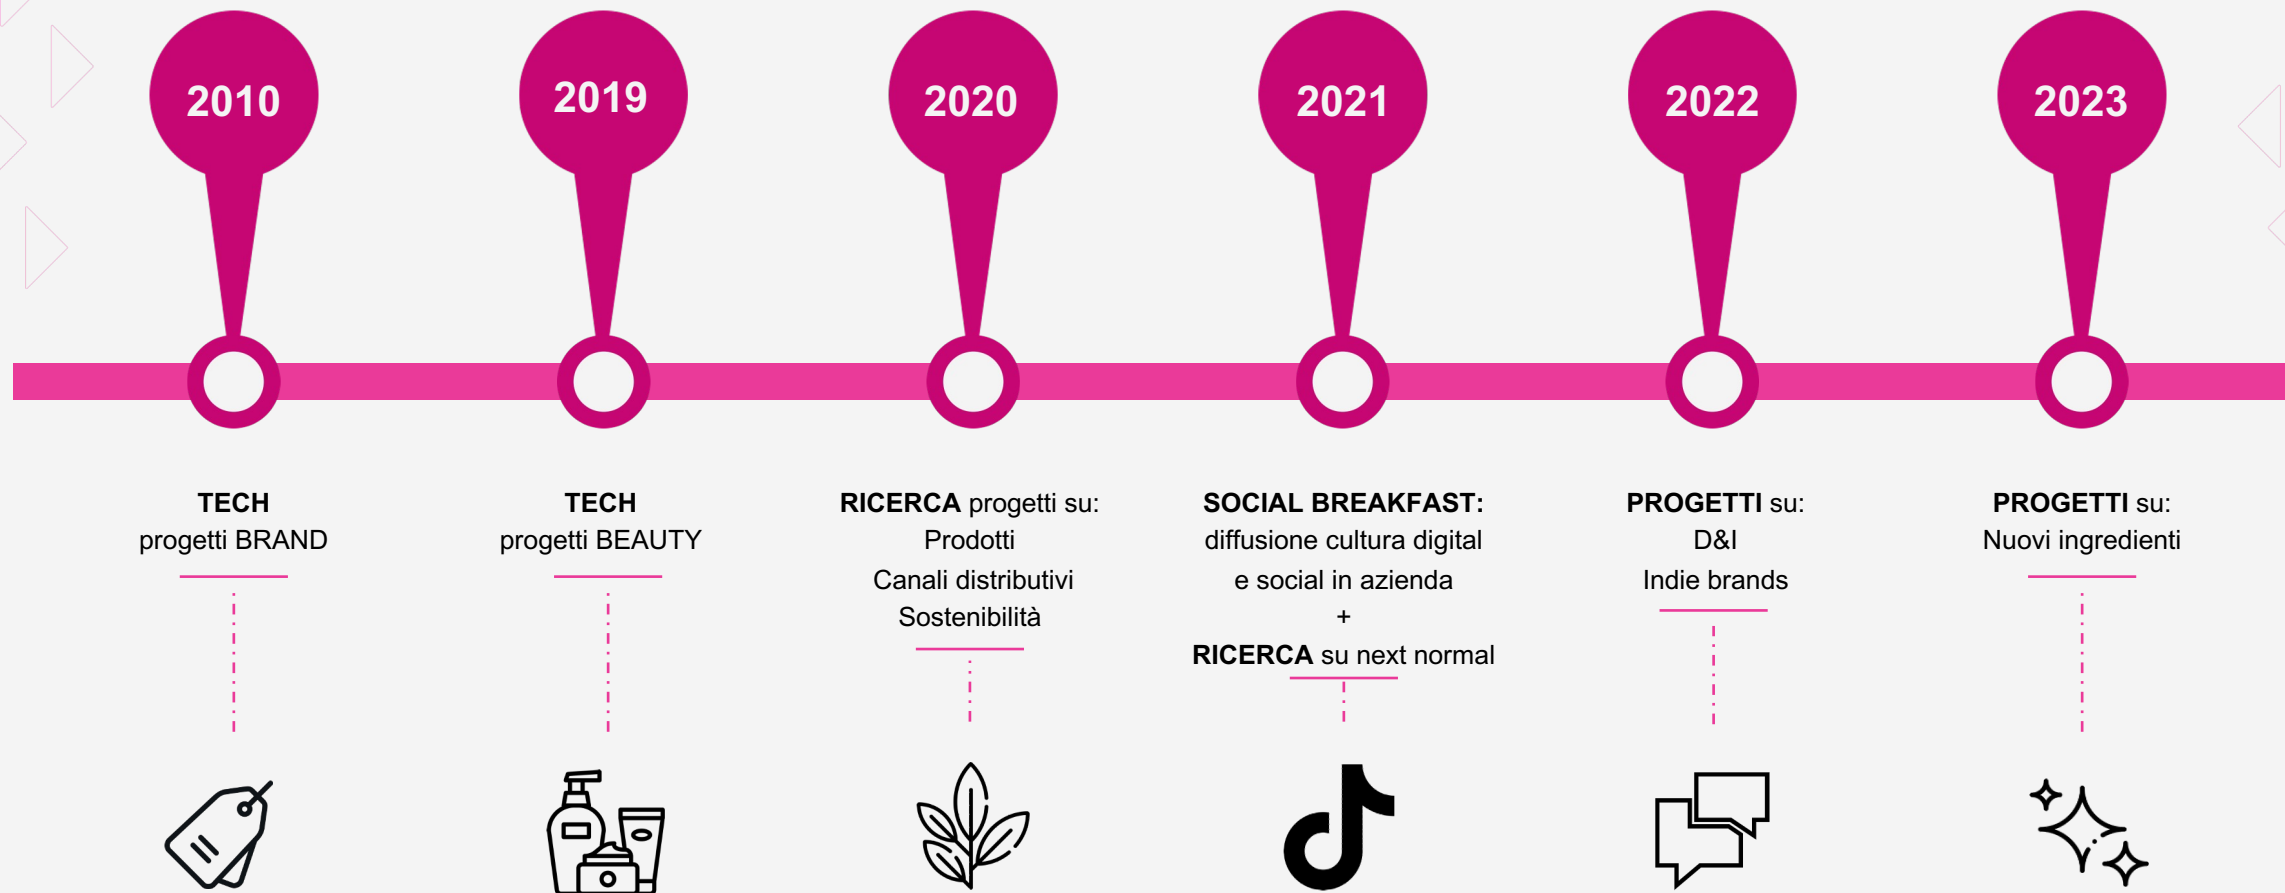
2010

2019

2020

2021

2022

2023

**TECH**
progetti BRAND

**TECH**
progetti BEAUTY

**RICERCA** progetti su:
Prodotti
Canali distributivi
Sostenibilità

**SOCIAL BREAKFAST:**
diffusione cultura digital
e social in azienda
+
**RICERCA** su next normal

**PROGETTI** su:
D&I
Indie brands

**PROGETTI** su:
Nuovi ingredienti